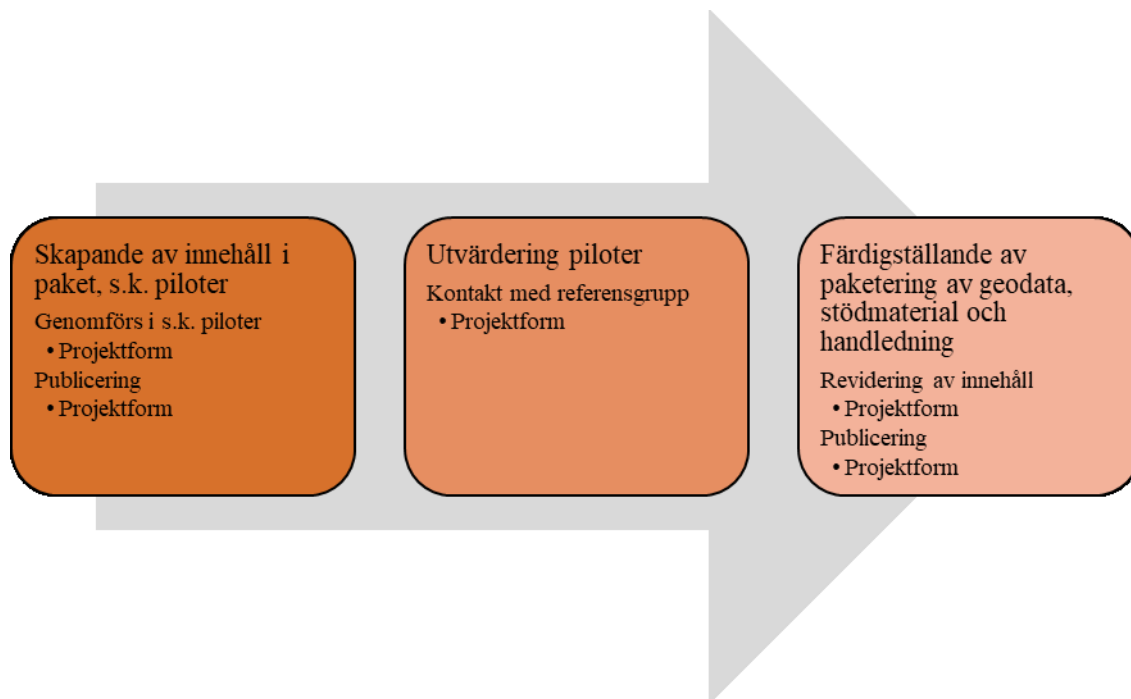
Skapande av innehåll i paket, s.k. piloter

Genomförs i s.k. piloter
• Projektform

Publicering
• Projektform

Utvärdering piloter

Kontakt med referensgrupp
• Projektform

Färdigställande av paketering av geodata, stödmaterial och handledning

Revidering av innehåll
• Projektform

Publicering
• Projektform